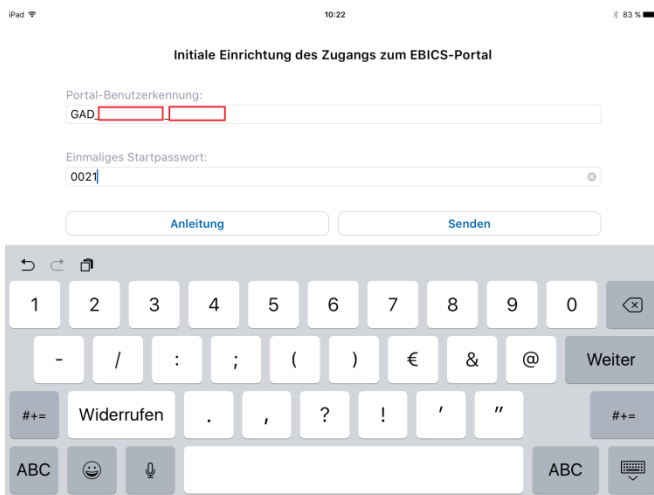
iPad
10:22
83 %

Initiale Einrichtung des Zugangs zum EBICS-Portal

Portal-Benutzerkennung:
GAD_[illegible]_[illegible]

Einmaliges Startpasswort:
0021

Anleitung
Senden

1 2 3 4 5 6 7 8 9 0
- / : ; ( ) € & @ Weiter
#+= Widerrufen . , ? ! ' " #+=
ABC ABC